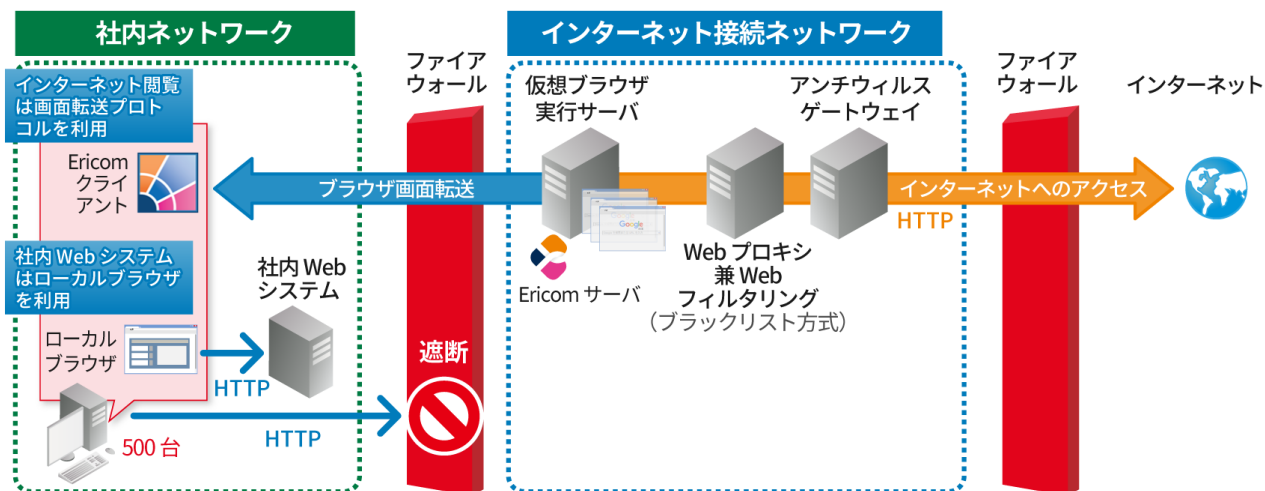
社内ネットワーク

インターネット接続ネットワーク

ファイアウォール

ファイアウォール

インターネット

インターネット閲覧は画面転送プロトコルを利用

Ericom クライアント

社内 Web システムはローカルブラウザを利用

ローカルブラウザ

500 台

社内 Web システム

HTTP

HTTP

遮断

ブラウザ画面転送

仮想ブラウザ実行サーバ

Ericom サーバ

Web プロキシ兼 Web フィルタリング（ブラックリスト方式）

アンチウィルスゲートウェイ

インターネットへのアクセス

HTTP

Google